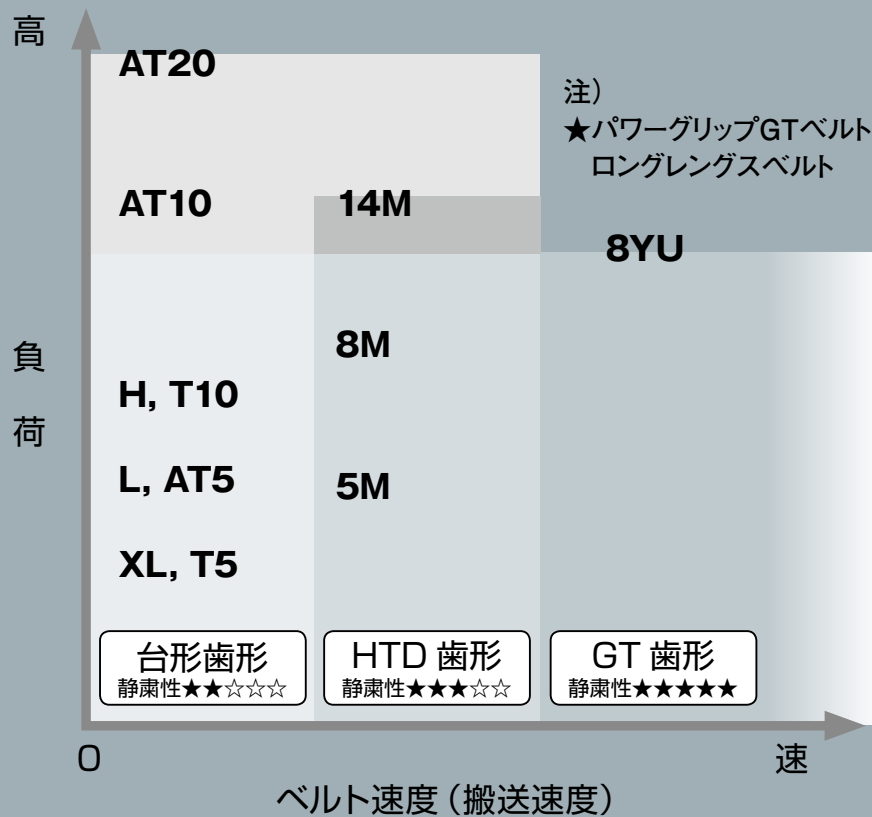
高

AT20

注）
★パワーグリップGTベルト
ロングレングスベルト

AT10

14M

8YU

負

荷

8M

H, T10

L, AT5

5M

XL, T5

台形歯形
静粛性★★☆☆☆

HTD 歯形
静粛性★★★☆☆

GT 歯形
静粛性★★★★★

0

速

ベルト速度（搬送速度）